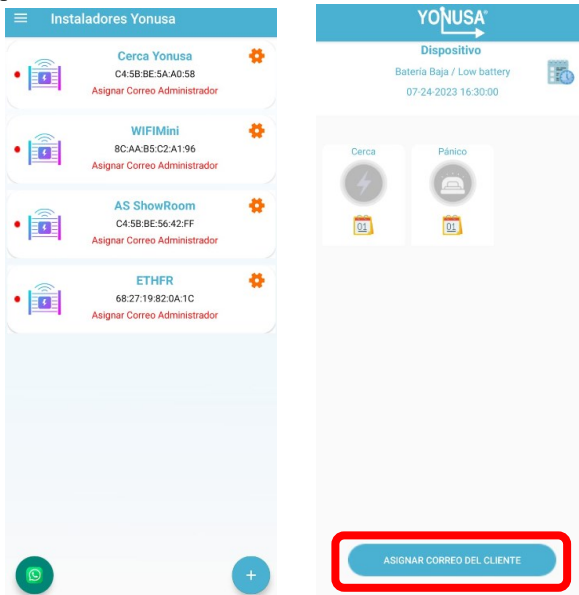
Instaladores Yonusa

Cerca Yonusa
C4:5B:BE:5A:A0:58
Asignar Correo Administrador

WIFIMini
8C:AA:B5:C2:A1:96
Asignar Correo Administrador

AS ShowRoom
C4:5B:BE:56:42:FF
Asignar Correo Administrador

ETHFR
68:27:19:82:0A:1C
Asignar Correo Administrador

+

YONUSA®

Dispositivo
Batería Baja / Low battery
07-24-2023 16:30:00

Cerca
01

Pánico
01

ASIGNAR CORREO DEL CLIENTE